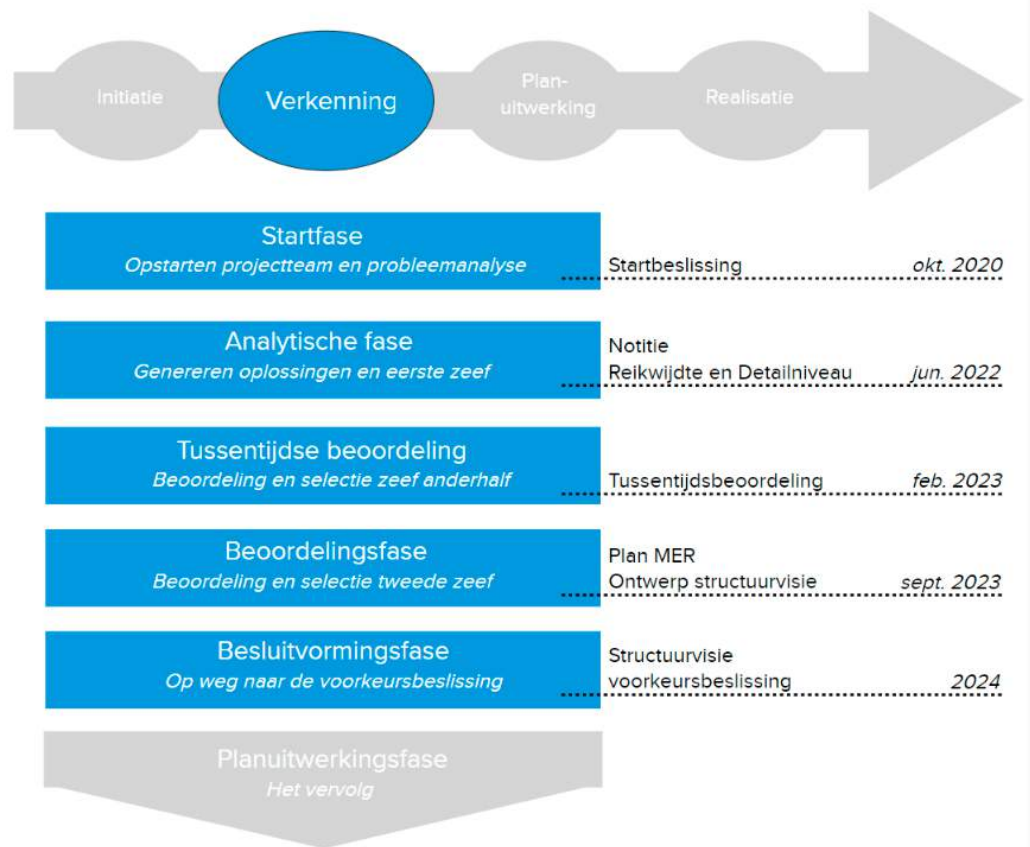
Initiatie

Verkenning

Plan-uitwerking

Realisatie

Startfase
Opstarten projectteam en probleemanalyse

Startbeslissing okt. 2020

Analytische fase
Genereren oplossingen en eerste zeef

Notitie
Reikwijdte en Detailniveau jun. 2022

Tussentijdse beoordeling
Beoordeling en selectie zeef anderhalf

Tussentijdsbeoordeling feb. 2023

Beoordelingsfase
Beoordeling en selectie tweede zeef

Plan MER
Ontwerp structuurvisie sept. 2023

Besluitvormingsfase
Op weg naar de voorkeursbeslissing

Structuurvisie
voorkeursbeslissing 2024

Planuitwerkingsfase
Het vervolg